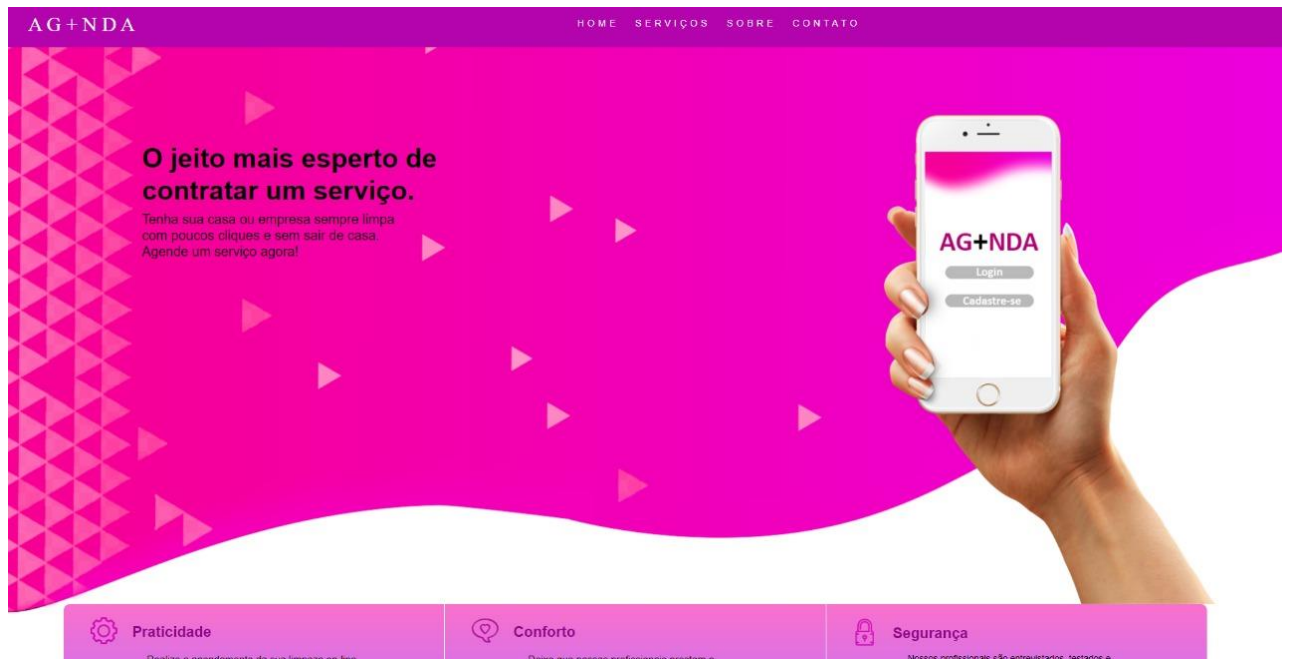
AG+NDA

HOME SERVIÇOS SOBRE CONTATO

O jeito mais esperto de contratar um serviço.

Tenha sua casa ou empresa sempre limpa com poucos cliques e sem sair de casa. Agende um serviço agora!

AG+NDA

Login

Cadastre-se

Praticidade

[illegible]

Conforto

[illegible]

Segurança

Nossos profissionais são entrevistados, testados e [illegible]